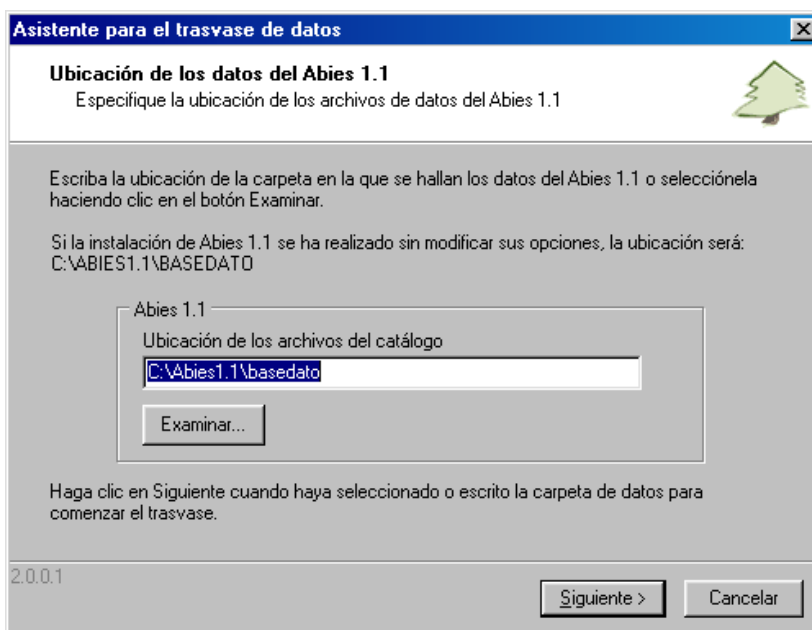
Asistente para el trasvase de datos

Ubicación de los datos del Abies 1.1
Especifique la ubicación de los archivos de datos del Abies 1.1

Escriba la ubicación de la carpeta en la que se hallan los datos del Abies 1.1 o selecciónela haciendo clic en el botón Examinar.

Si la instalación de Abies 1.1 se ha realizado sin modificar sus opciones, la ubicación será: C:\ABIES1.1\BASEDATO

Abies 1.1
Ubicación de los archivos del catálogo
C:\Abies1.1\basedato
Examinar...

Haga clic en Siguiente cuando haya seleccionado o escrito la carpeta de datos para comenzar el trasvase.

2.0.0.1
Siguiente >
Cancelar